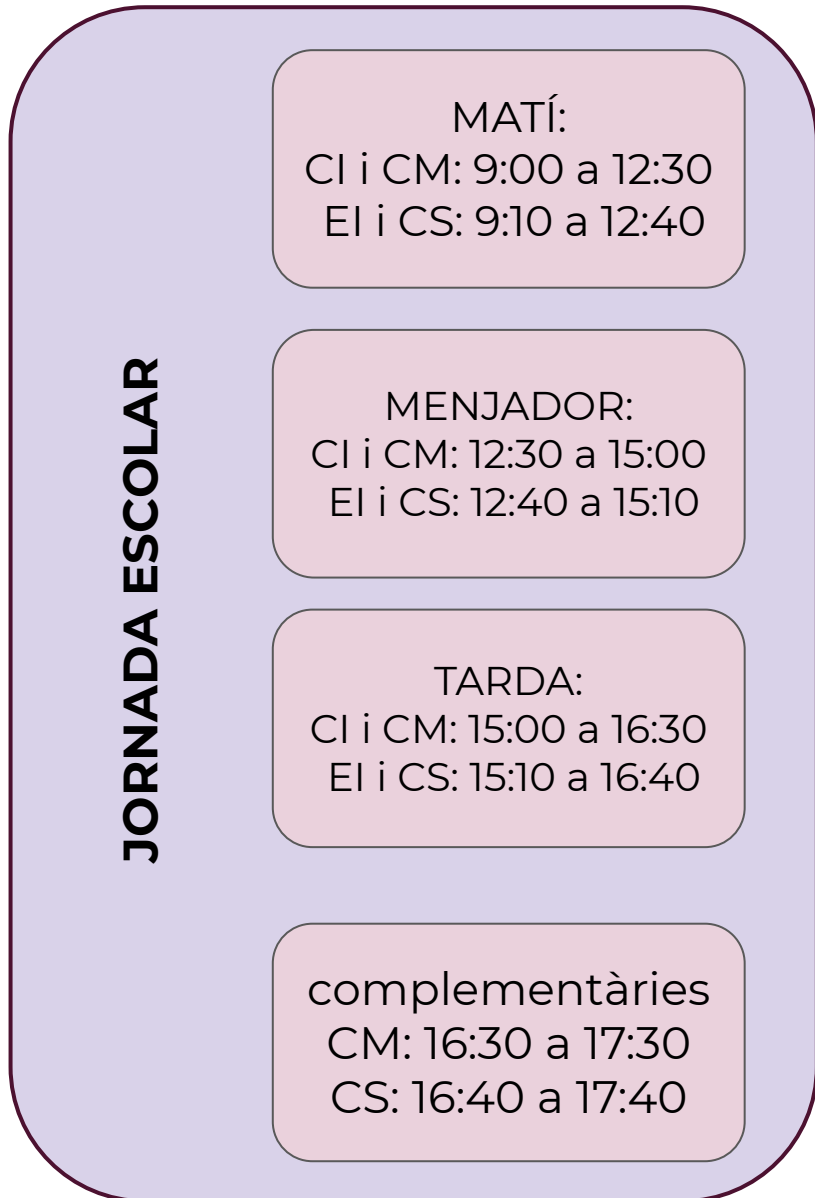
JORNADA ESCOLAR

MATÍ:
CI i CM: 9:00 a 12:30
EI i CS: 9:10 a 12:40

MENJADOR:
CI i CM: 12:30 a 15:00
EI i CS: 12:40 a 15:10

TARDA:
CI i CM: 15:00 a 16:30
EI i CS: 15:10 a 16:40

complementàries
CM: 16:30 a 17:30
CS: 16:40 a 17:40